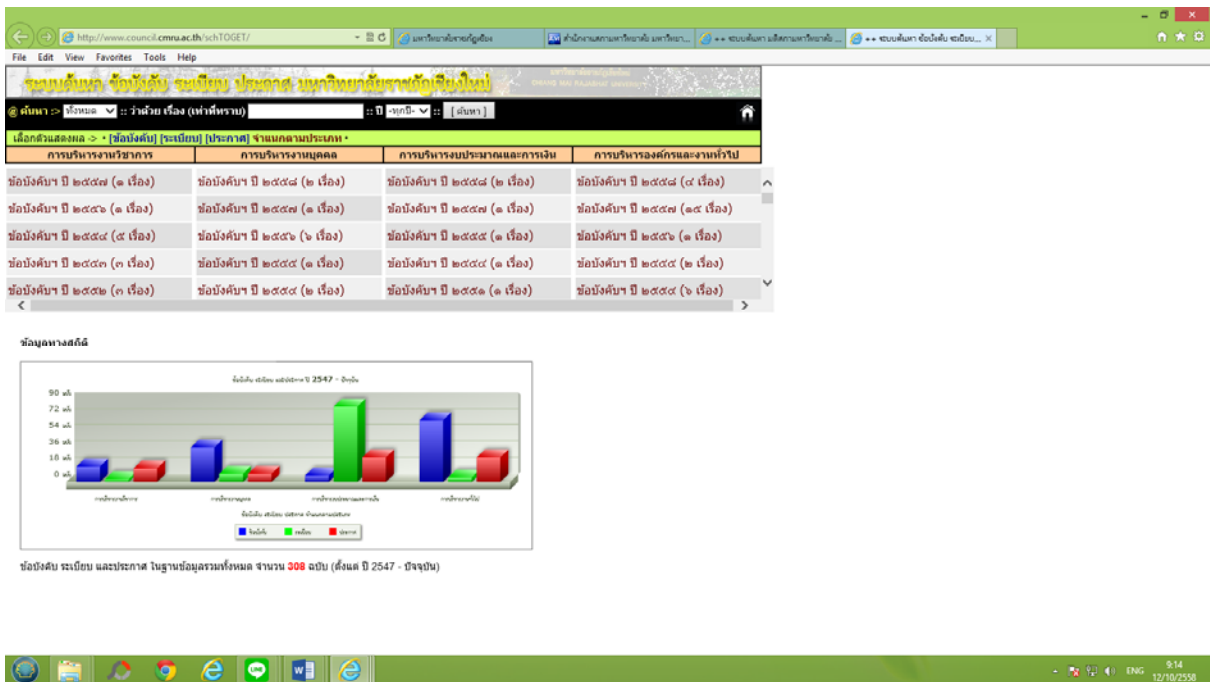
http://www.council.cmru.ac.th/schTOGET/

มหาวิทยาลัยราชภัฏเชียง...
สำนักงานสภามหาวิทยาลัย มหาวิทยา...
++ ระบบค้นหา มติสภามหาวิทยาลั...
++ ระบบค้นหา ข้อบังคับ ระเบียบ... ×

File Edit View Favorites Tools Help

ระบบค้นหา ข้อบังคับ ระเบียบ ประกาศ มหาวิทยาลัยราชภัฏเชียงใหม่

@ ค้นหา :> ทั้งหมด :: ว่าด้วย เรื่อง (เท่าที่ทราบ) :: ปี -ทุกปี- :: [ ค้นหา ]

เลือกตัวแสดงผล -> • [ข้อบังคับ] [ระเบียบ] [ประกาศ] จำแนกตามประเภท •

| การบริหารงานวิชาการ | การบริหารงานบุคคล | การบริหารงบประมาณและการเงิน | การบริหารองค์กรและงานทั่วไป |
|---|---|---|---|
| ข้อบังคับฯ ปี ๒๕๕๗ (๑ เรื่อง) | ข้อบังคับฯ ปี ๒๕๕๘ (๒ เรื่อง) | ข้อบังคับฯ ปี ๒๕๕๘ (๒ เรื่อง) | ข้อบังคับฯ ปี ๒๕๕๘ (๔ เรื่อง) |
| ข้อบังคับฯ ปี ๒๕๕๖ (๑ เรื่อง) | ข้อบังคับฯ ปี ๒๕๕๗ (๑ เรื่อง) | ข้อบังคับฯ ปี ๒๕๕๗ (๑ เรื่อง) | ข้อบังคับฯ ปี ๒๕๕๗ (๑๕ เรื่อง) |
| ข้อบังคับฯ ปี ๒๕๕๔ (๕ เรื่อง) | ข้อบังคับฯ ปี ๒๕๕๖ (๖ เรื่อง) | ข้อบังคับฯ ปี ๒๕๕๕ (๑ เรื่อง) | ข้อบังคับฯ ปี ๒๕๕๖ (๑ เรื่อง) |
| ข้อบังคับฯ ปี ๒๕๕๓ (๓ เรื่อง) | ข้อบังคับฯ ปี ๒๕๕๕ (๑ เรื่อง) | ข้อบังคับฯ ปี ๒๕๕๔ (๑ เรื่อง) | ข้อบังคับฯ ปี ๒๕๕๕ (๒ เรื่อง) |
| ข้อบังคับฯ ปี ๒๕๕๒ (๓ เรื่อง) | ข้อบังคับฯ ปี ๒๕๕๔ (๒ เรื่อง) | ข้อบังคับฯ ปี ๒๕๕๑ (๑ เรื่อง) | ข้อบังคับฯ ปี ๒๕๕๔ (๖ เรื่อง) |

ข้อมูลทางสถิติ

ข้อบังคับ ระเบียบ และประกาศ ปี 2547 - ปัจจุบัน

90 ฉบับ
72 ฉบับ
54 ฉบับ
36 ฉบับ
18 ฉบับ
0 ฉบับ

การบริหารงานวิชาการ
การบริหารงานบุคคล
การบริหารงบประมาณและการเงิน
การบริหารงานทั่วไป

ข้อบังคับ ระเบียบ ประกาศ จำแนกตามประเภท

ข้อบังคับ ระเบียบ ประกาศ

ข้อบังคับ ระเบียบ และประกาศ ในฐานข้อมูลรวมทั้งหมด จำนวน 308 ฉบับ (ตั้งแต่ ปี 2547 - ปัจจุบัน)

ENG 9:14 12/10/2558